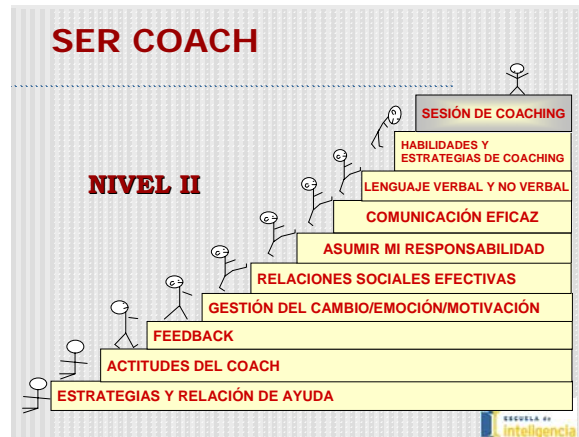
SER COACH

NIVEL II

SESIÓN DE COACHING

HABILIDADES Y ESTRATEGIAS DE COACHING

LENGUAJE VERBAL Y NO VERBAL

COMUNICACIÓN EFICAZ

ASUMIR MI RESPONSABILIDAD

RELACIONES SOCIALES EFECTIVAS

GESTIÓN DEL CAMBIO/EMOCIÓN/MOTIVACIÓN

FEEDBACK

ACTITUDES DEL COACH

ESTRATEGIAS Y RELACIÓN DE AYUDA

ESCUELA de Inteligencia